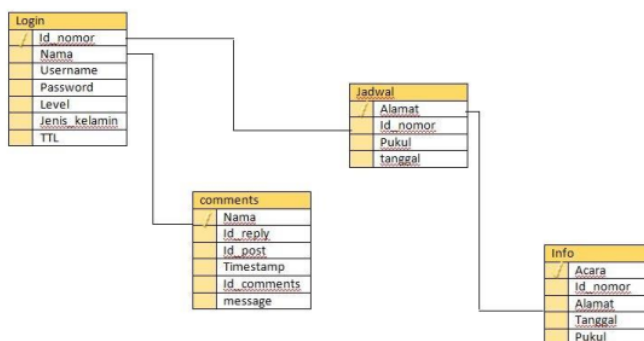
Login
Id_nomor
Nama
Username
Password
Level
Jenis_kelamin
TTL

Jadwal
Alamat
Id_nomor
Pukul
tanggal

comments
Nama
Id_reply
Id_post
Timestamp
Id_comments
message

Info
Acara
Id_nomor
Alamat
Tanggal
Pukul